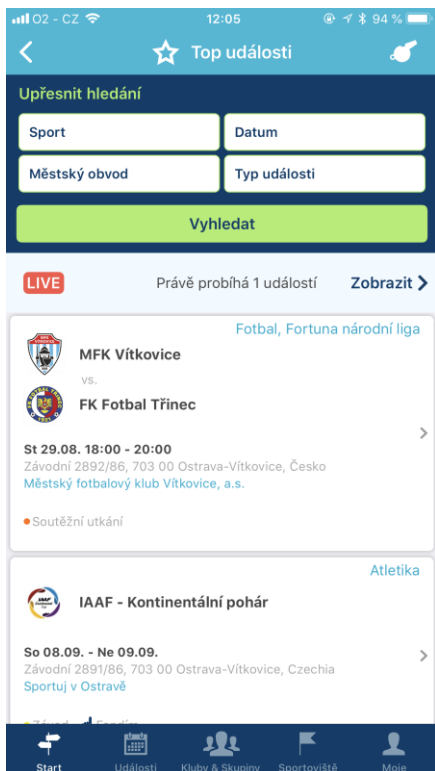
O2 - CZ 12:05 94 %

Top události

Upřesnit hledání

Sport

Datum

Městský obvod

Typ události

Vyhledat

LIVE Právě probíhá 1 událostí Zobrazit

Fotbal, Fortuna národní liga

MFK Vítkovice

vs.

FK Fotbal Třinec

St 29.08. 18:00 - 20:00
Závodní 2892/86, 703 00 Ostrava-Vítkovice, Česko
Městský fotbalový klub Vítkovice, a.s.

Soutěžní utkání

Atletika

IAAF - Kontinentální pohár

So 08.09. - Ne 09.09.
Závodní 2891/86, 703 00 Ostrava-Vítkovice, Czechia
Sportuj v Ostravě

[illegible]

Start Události Kluby & Skupiny Sportoviště Moje